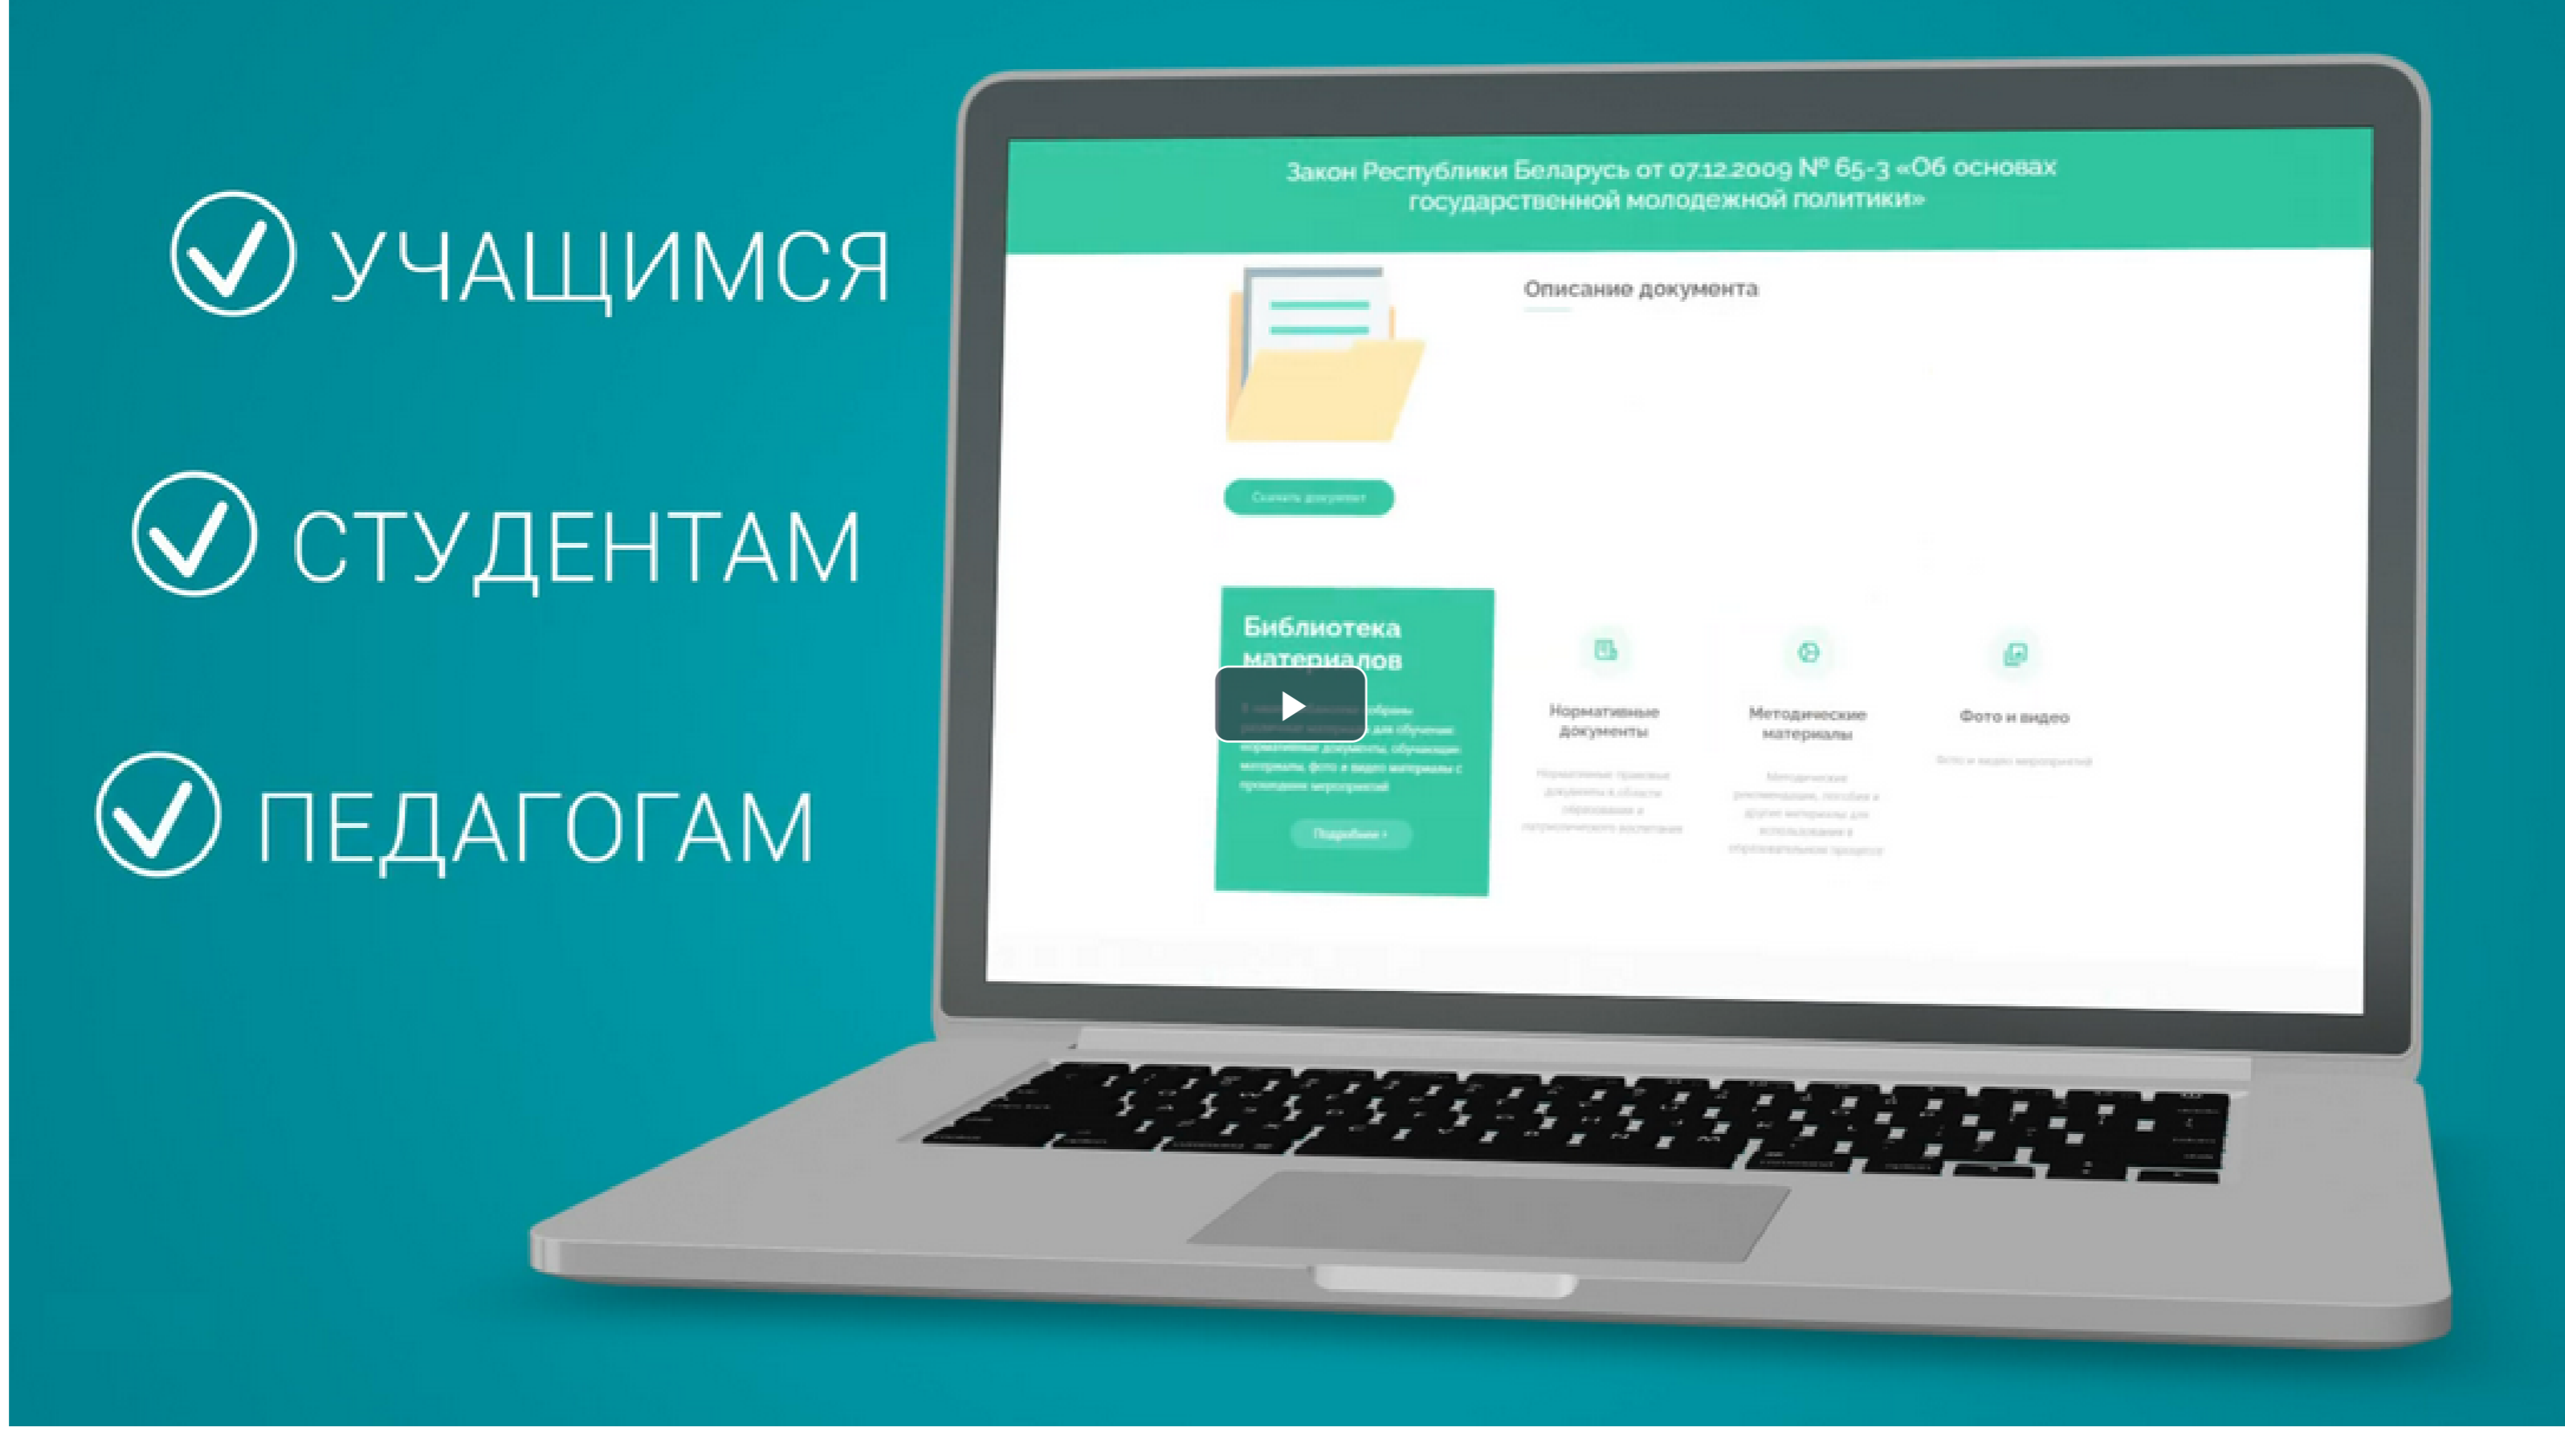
УЧАЩИМСЯ

СТУДЕНТАМ

ПЕДАГОГАМ

Закон Республики Беларусь от 07.12.2009 № 65-З «Об основах государственной молодежной политики»

Описание документа

Скачать документ

Библиотека материалов

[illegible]

Подробнее

Нормативные документы

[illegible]

Методические материалы

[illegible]

Фото и видео

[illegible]